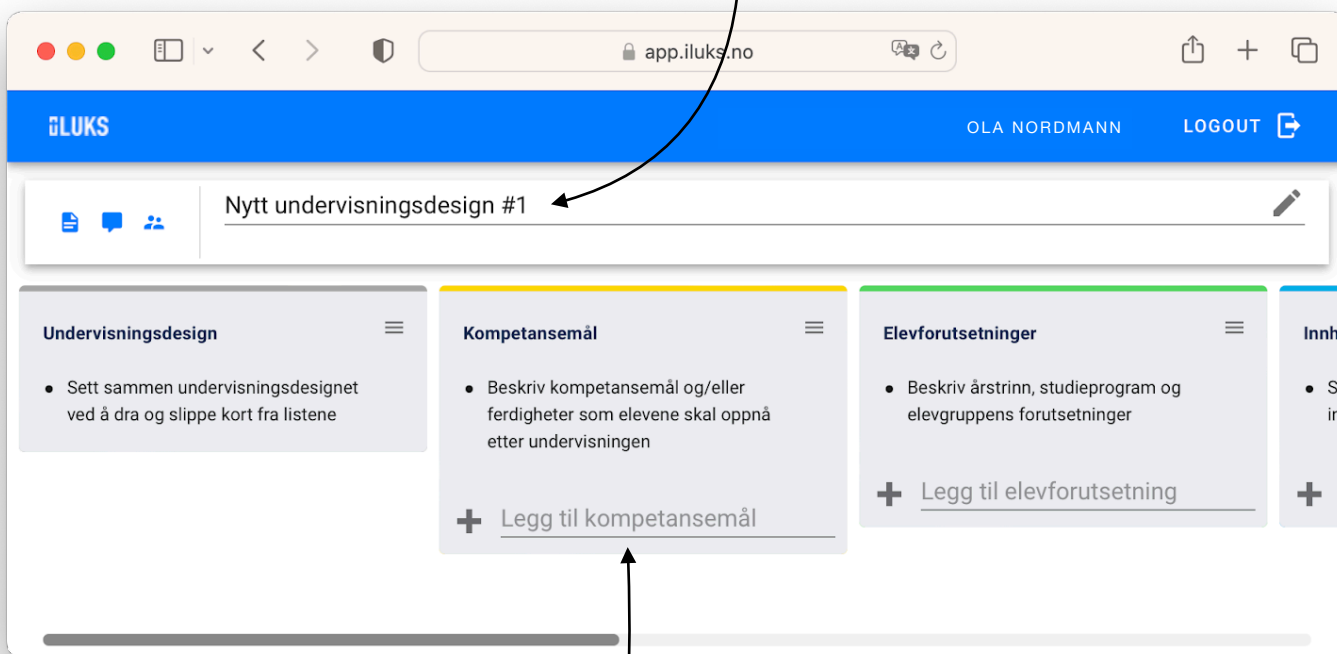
app.iluks.no

iLUKS

OLA NORDMANN

LOGOUT

Nytt undervisningsdesign #1

Undervisningsdesign

- Sett sammen undervisningsdesignet ved å dra og slippe kort fra listene

Kompetansemål

- Beskriv kompetansemål og/eller ferdigheter som elevene skal oppnå etter undervisningen

Legg til kompetansemål

Elevforutsetninger

- Beskriv årstrinn, studieprogram og elevgruppens forutsetninger

Legg til elevforutsetning

Innh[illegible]

- S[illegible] i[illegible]